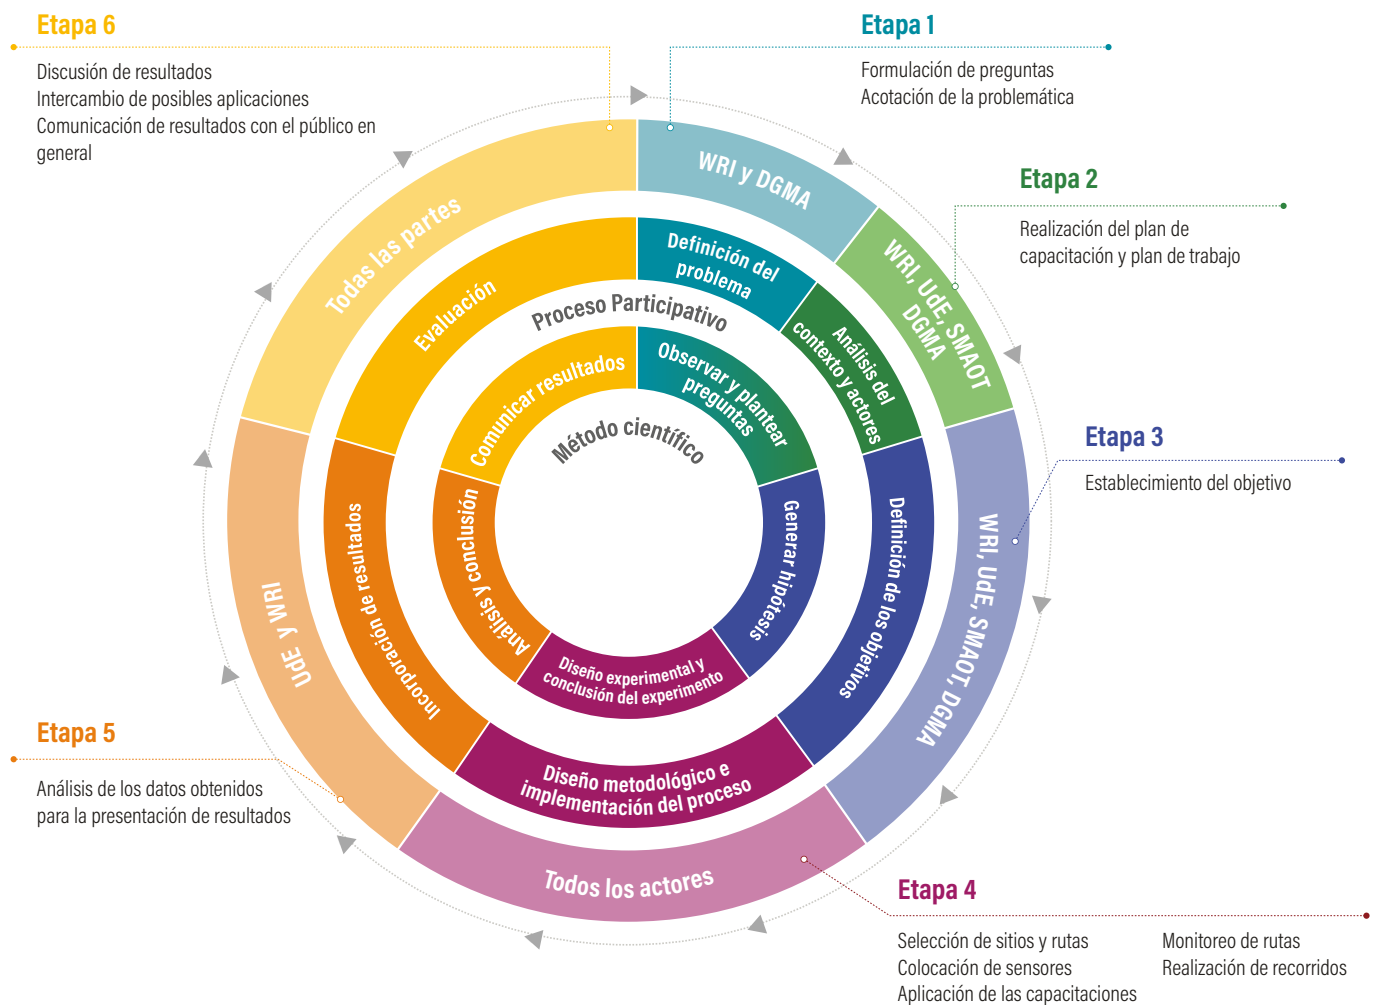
Etapa 6

Discusión de resultados
Intercambio de posibles aplicaciones
Comunicación de resultados con el público en general

Etapa 1

Formulación de preguntas
Acotación de la problemática

Etapa 2

Realización del plan de capacitación y plan de trabajo

Etapa 3

Establecimiento del objetivo

Etapa 5

Análisis de los datos obtenidos para la presentación de resultados

Etapa 4

Selección de sitios y rutas
Colocación de sensores
Aplicación de las capacitaciones

Monitoreo de rutas
Realización de recorridos

WRI y DGMA
WRI, UdE, SMAOT DGMA
WRI, UdE, SMAOT, DGMA
Todos los actores
UdE y WRI
Todas las partes

Proceso Participativo
Definición del problema
Análisis del contexto y actores
Definición de los objetivos
Diseño metodológico e implementación del proceso
Incorporación de resultados
Evaluación

Método científico
Observar y plantear preguntas
Generar hipótesis
Diseño experimental y conclusión del experimento
Análisis y conclusión
Comunicar resultados